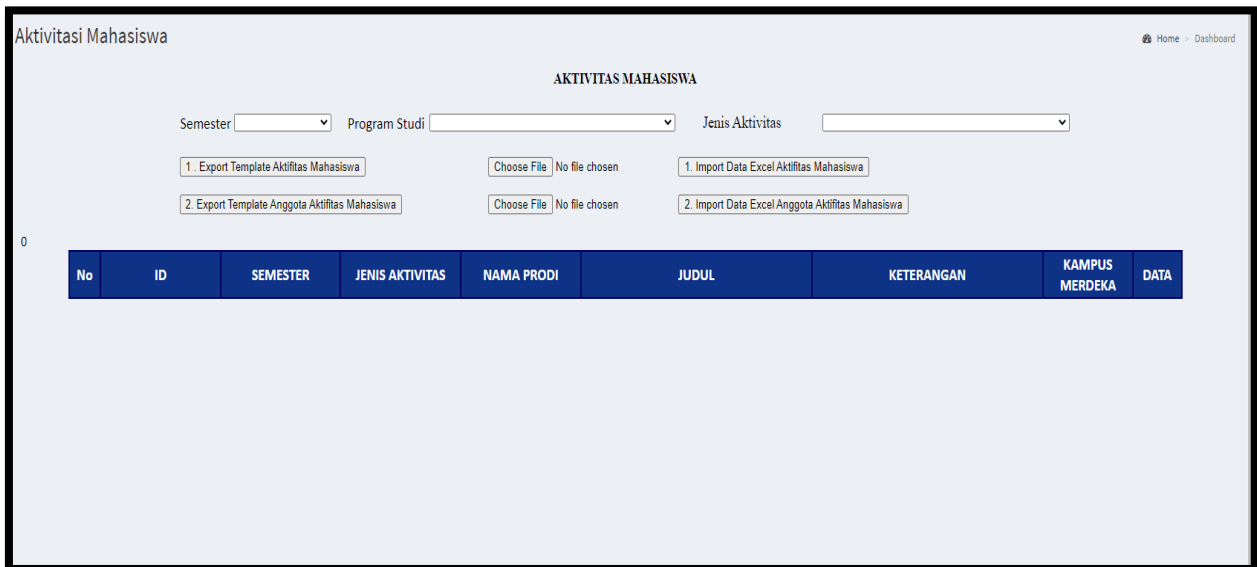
Aktivitasi Mahasiswa

Home > Dashboard

AKTIVITAS MAHASISWA

Semester

Program Studi

Jenis Aktivitas

1 . Export Template Aktifitas Mahasiswa

Choose File No file chosen

1. Import Data Excel Aktifitas Mahasiswa

2. Export Template Anggota Aktifitas Mahasiswa

Choose File No file chosen

2. Import Data Excel Anggota Aktifitas Mahasiswa

0

| No | ID | SEMESTER | JENIS AKTIVITAS | NAMA PRODI | JUDUL | KETERANGAN | KAMPUS MERDEKA | DATA |
|---|---|---|---|---|---|---|---|---|